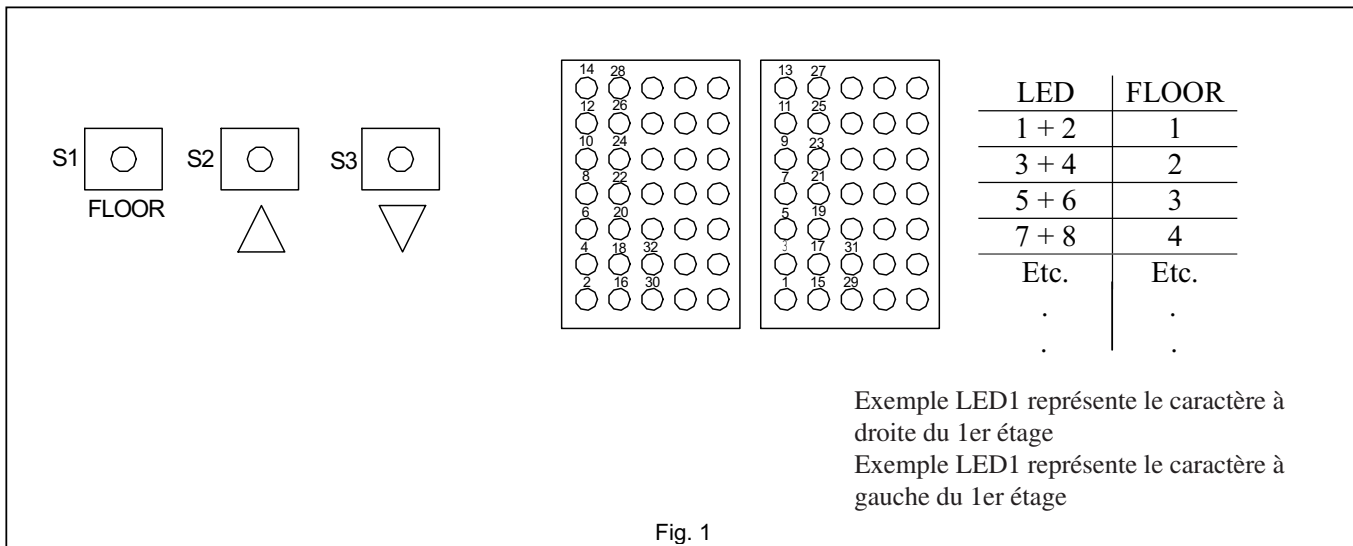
S1 S2 S3

FLOOR

14 28
12 26
10 24
8 22
6 20
4 18 32
2 16 30

13 27
11 25
9 23
7 21
5 19
3 17 31
1 15 29

| LED | FLOOR |
|---|---|
| 1 + 2 | 1 |
| 3 + 4 | 2 |
| 5 + 6 | 3 |
| 7 + 8 | 4 |
| Etc. | Etc. |
| . | . |
| . | . |

Exemple LED1 représente le caractère à droite du 1er étage
Exemple LED1 représente le caractère à gauche du 1er étage

Fig. 1